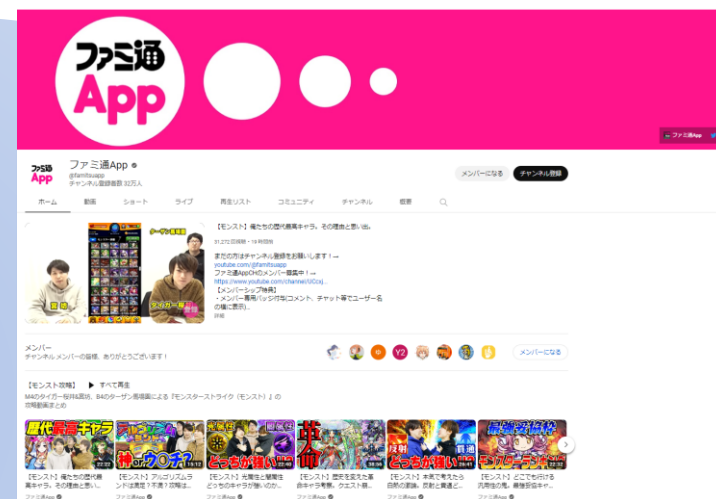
ファミ通
App

ファミ通App

ファミ通
App
ファミ通App
@famitsuapp
チャンネル登録者数 32万人

メンバーになる
チャンネル登録

ホーム
動画
ショート
ライブ
再生リスト
コミュニティ
チャンネル
概要

【モンスト】俺たちの歴代最高キャラ。その理由と思い出。
31,272 回視聴・18 時間前

まだの方はチャンネル登録をお願いします！→
youtube.com/@famitsuapp
ファミ通AppCHのメンバー募集中！→
https://www.youtube.com/channel/UCcJ...
【メンバーシップ特典】
・メンバー専用バッジ付与(コメント、チャット等でユーザー名の横に表示)...
詳細

メンバー
チャンネル メンバーの皆様、ありがとうございます！
メンバーになる

【モンスト攻略】
▶ すべて再生
M4のタイガー桜井&宮坊、84のターザン馬場園による『モンスターストライク（モンスト）』の攻略動画まとめ

歴代最高キャラ
神 ウ チ
どっちが強い
革命
どっちが強い
モンスターランド

【モンスト】俺たちの歴代最高キャラ。その理由と思い...
【モンスト】アルゴリズムランキ....
【モンスト】光属性と闇属性どっちのキャラが強いのか...
【モンスト】歴史を変えた革命キャラ考察。クエスト環...
【モンスト】本気で考えたら自然の覇権。反射と貫通ど...
【モンスト】どこでも行ける汎用性の鬼。最強汎用キャ...